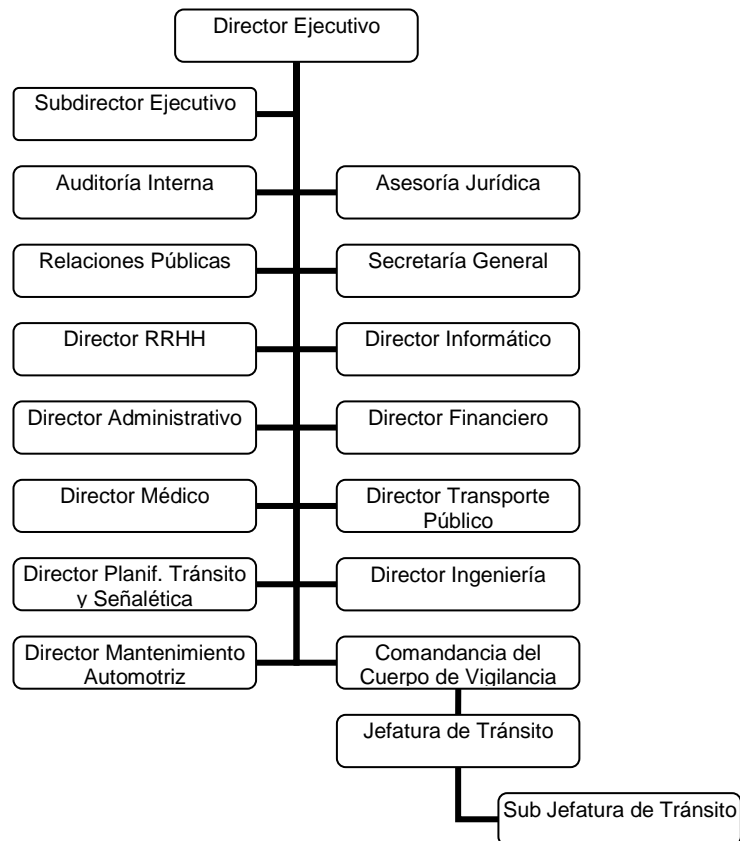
Director Ejecutivo

Subdirector Ejecutivo

Auditoría Interna

Asesoría Jurídica

Relaciones Públicas

Secretaría General

Director RRHH

Director Informático

Director Administrativo

Director Financiero

Director Médico

Director Transporte Público

Director Planif. Tránsito y Señalética

Director Ingeniería

Director Mantenimiento Automotriz

Comandancia del Cuerpo de Vigilancia

Jefatura de Tránsito

Sub Jefatura de Tránsito